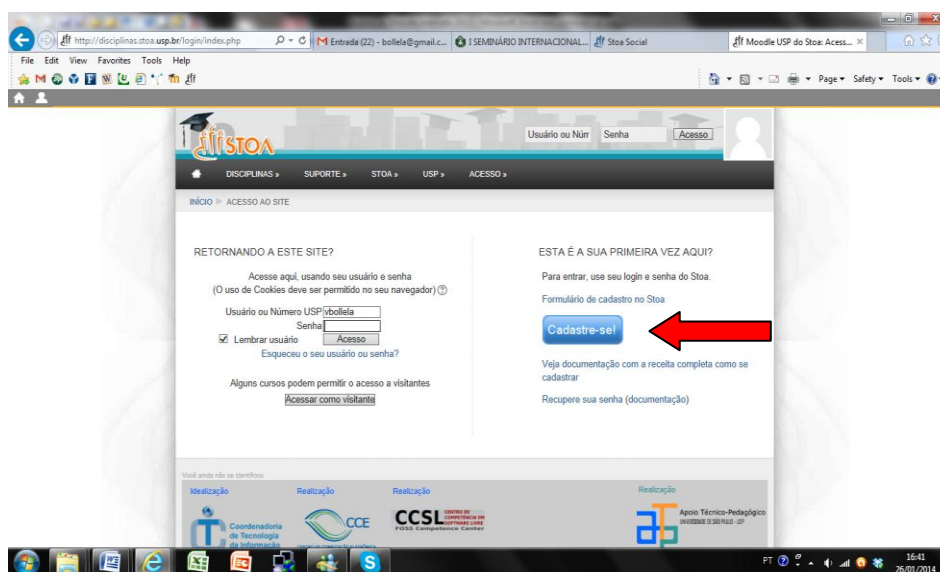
http://disciplinas.stoa.usp.br/login/index.php
M Entrada (22) - bollela@gmail.c...
I SEMINÁRIO INTERNACIONAL...
Stoa Social
Moodle USP do Stoa: Acess... ×

File Edit View Favorites Tools Help

Page ▾ Safety ▾ Tools ▾

STOA

Usuário ou Núm
Senha
Acesso

DISCIPLINAS » SUPORTE » STOA » USP » ACESSO »

INÍCIO ▸ ACESSO AO SITE

RETORNANDO A ESTE SITE?

Acesse aqui, usando seu usuário e senha
(O uso de Cookies deve ser permitido no seu navegador)

Usuário ou Número USP vbollela
Senha
☑ Lembrar usuário
Acesso
Esqueceu o seu usuário ou senha?

Alguns cursos podem permitir o acesso a visitantes
Acessar como visitante

ESTA É A SUA PRIMEIRA VEZ AQUI?

Para entrar, use seu login e senha do Stoa.

Formulário de cadastro no Stoa

Cadastre-se!

Veja documentação com a receita completa como se cadastrar

Recupere sua senha (documentação)

Você ainda não se identificou

Idealização
Realização
Realização
Realização

Coordenadoria de Tecnologia da Informação
CCE
CCSL CENTRO DE COMPETÊNCIA EM SOFTWARE LIVRE FOSS Competence Center
Apoio Técnico-Pedagógico UNIVERSIDADE DE SÃO PAULO - USP

PT
16:41
26/01/2014